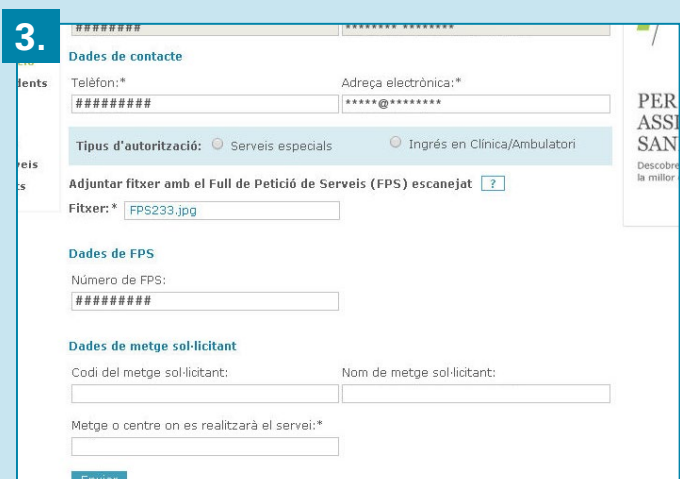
3.

########

******** ********

Dades de contacte

dents

Telèfon:*

#########

Adreça electrònica:*

*****@********

Tipus d'autorització: Serveis especials

Ingrés en Clínica/Ambulatori

veis

ts

Adjuntar fitxer amb el Full de Petició de Serveis (FPS) escanejat ?

Fitxer:* FPS233.jpg

Dades de FPS

Número de FPS:

#########

Dades de metge sol·licitant

Codi del metge sol·licitant:

Nom de metge sol·licitant:

Metge o centre on es realitzarà el servei:*

Enviar

PER

ASS

SAN

Descobre

la millor